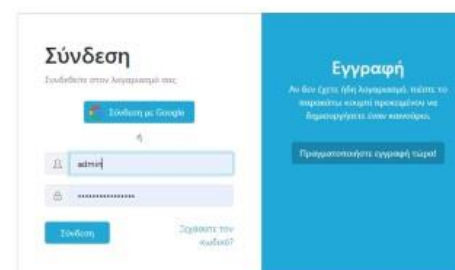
Σύνδεση

Συνδεθείτε στον λογαριασμό σας

Σύνδεση με Google

ή

admin

••••••••••••••

Σύνδεση

Ξεχάσατε τον κωδικό;

Εγγραφή

Αν δεν έχετε ήδη λογαριασμό, πατήστε το παρακάτω κουμπί προκειμένου να δημιουργήσετε έναν καινούριο.

Πραγματοποιήστε εγγραφή τώρα!